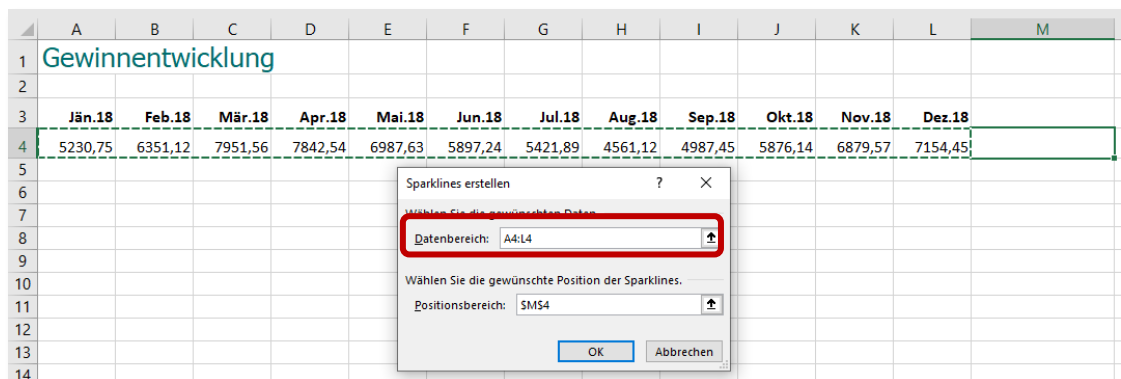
| | A | B | C | D | E | F | G | H | I | J | K | L | M |
|---|---|---|---|---|---|---|---|---|---|---|---|---|---|
| 1 | Gewinnentwicklung | | | | | | | | | | | | |
| 2 | | | | | | | | | | | | | |
| 3 | Jän.18 | Feb.18 | Mär.18 | Apr.18 | Mai.18 | Jun.18 | Jul.18 | Aug.18 | Sep.18 | Okt.18 | Nov.18 | Dez.18 | |
| 4 | 5230,75 | 6351,12 | 7951,56 | 7842,54 | 6987,63 | 5897,24 | 5421,89 | 4561,12 | 4987,45 | 5876,14 | 6879,57 | 7154,45 | |
| 5 | | | | | | | | | | | | | |
| 6 | | | | | | | | | | | | | |
| 7 | | | | | | | | | | | | | |
| 8 | | | | | | | | | | | | | |
| 9 | | | | | | | | | | | | | |
| 10 | | | | | | | | | | | | | |
| 11 | | | | | | | | | | | | | |
| 12 | | | | | | | | | | | | | |
| 13 | | | | | | | | | | | | | |
| 14 | | | | | | | | | | | | | |

Sparklines erstellen ? ✕

Wählen Sie die gewünschten Daten.

Datenbereich: A4:L4

Wählen Sie die gewünschte Position der Sparklines.

Positionsbereich: $M$4

OK Abbrechen